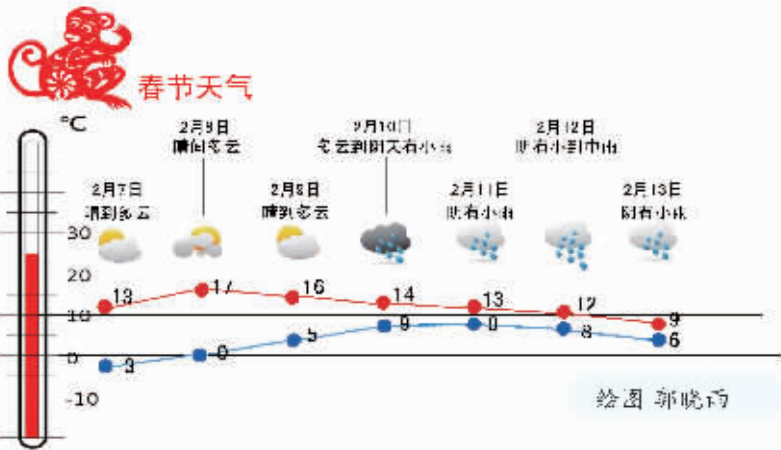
春节天气

℃

2月7日
晴到多云

2月9日
晴间多云

2月8日
晴到多云

2月10日
多云到阴天有小雨

2月11日
阴有小雨

2月12日
阴有小到中雨

2月13日
阴有小雨

30
20
10
0
-10

13 17 16 14 13 12 9

-3 0 5 9 9 8 6

绘图 郭晓丽